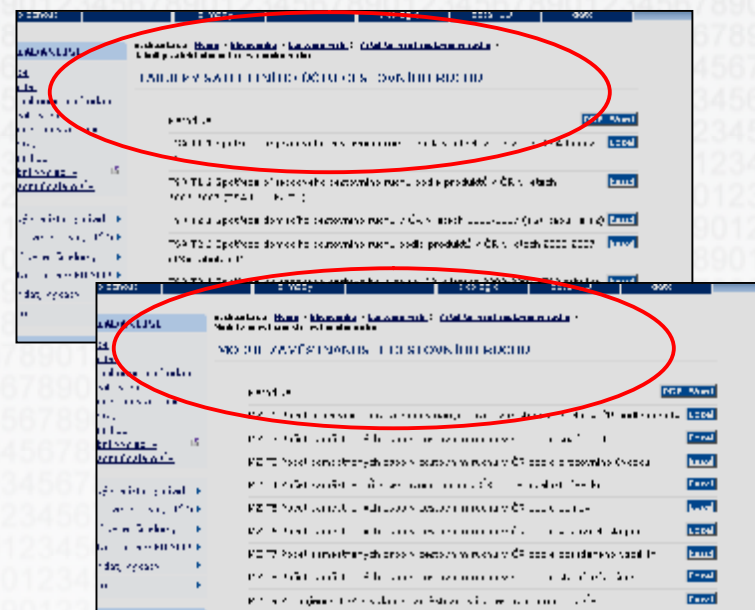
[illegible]

Home > Ekonomika > Cestovní ruch > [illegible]

TABULKY SATELITNÍHO ÚČTU CESTOVNÍHO RUCHU

PDF, Word

Excel

Excel

Excel

Excel

Excel

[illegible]

Home > Ekonomika > Cestovní ruch > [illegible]

VÝSLEDKY ZAVEDENÍ SATELITNÍHO ÚČTU CESTOVNÍHO RUCHU

PDF, Word

Excel

Excel

Excel

Excel

Excel

Excel

Excel

Excel

Excel